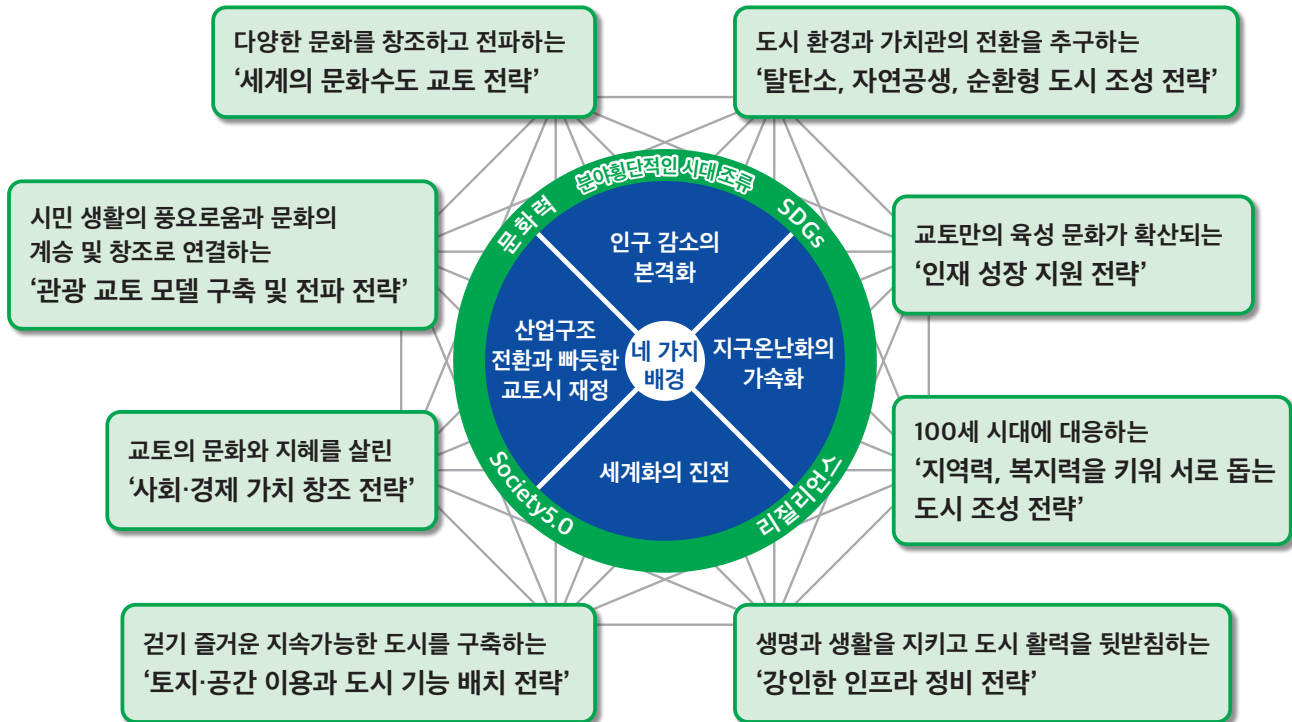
다양한 문화를 창조하고 전파하는
'세계의 문화수도 교토 전략'

도시 환경과 가치관의 전환을 추구하는
'탈탄소, 자연공생, 순환형 도시 조성 전략'

시민 생활의 풍요로움과 문화의
계승 및 창조로 연결하는
'관광 교토 모델 구축 및 전파 전략'

교토만의 육성 문화가 확산되는
'인재 성장 지원 전략'

교토의 문화와 지혜를 살린
'사회·경제 가치 창조 전략'

100세 시대에 대응하는
'지역력, 복지력을 키워 서로 돕는 도시 조성 전략'

걷기 즐거운 지속가능한 도시를 구축하는
'토지·공간 이용과 도시 기능 배치 전략'

생명과 생활을 지키고 도시 활력을 뒷받침하는
'강인한 인프라 정비 전략'

분야횡단적인 시대 조류

문화력

SDGs

Society5.0

리질리언스

인구 감소의 본격화

산업구조 전환과 빠듯한 교토시 재정

네 가지 배경

지구온난화의 가속화

세계화의 진전